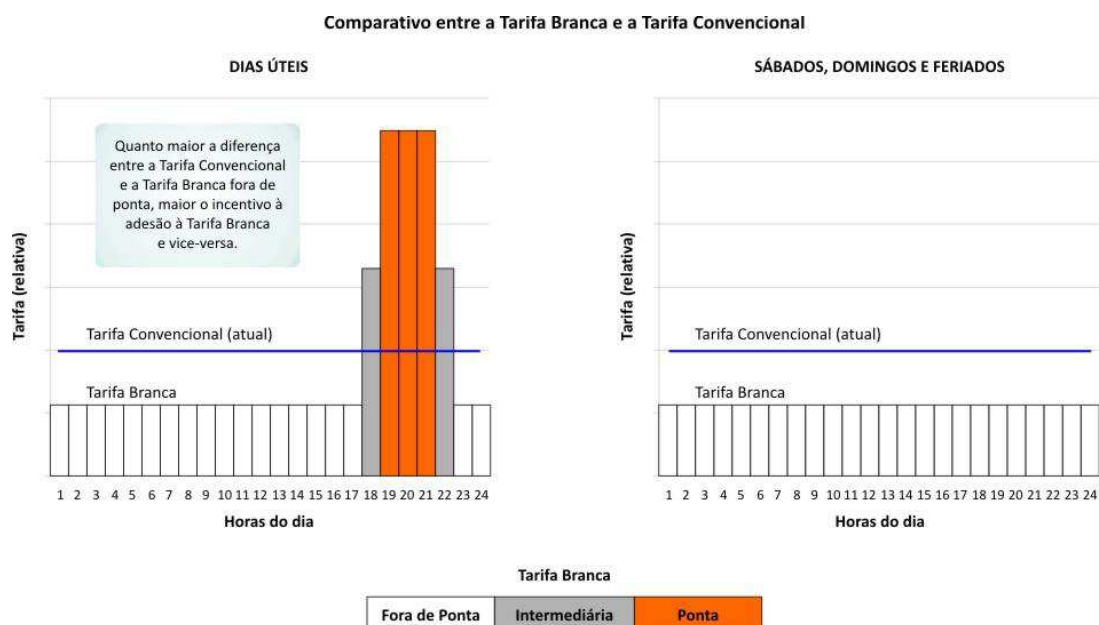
Comparativo entre a Tarifa Branca e a Tarifa Convencional

DIAS ÚTEIS

Quanto maior a diferença entre a Tarifa Convencional e a Tarifa Branca fora de ponta, maior o incentivo à adesão à Tarifa Branca e vice-versa.

Tarifa (relativa)

Tarifa Convencional (atual)

Tarifa Branca

1 2 3 4 5 6 7 8 9 10 11 12 13 14 15 16 17 18 19 20 21 22 23 24

Horas do dia

SÁBADOS, DOMINGOS E FERIADOS

Tarifa (relativa)

Tarifa Convencional (atual)

Tarifa Branca

1 2 3 4 5 6 7 8 9 10 11 12 13 14 15 16 17 18 19 20 21 22 23 24

Horas do dia

Tarifa Branca

| Fora de Ponta | Intermediária | Ponta |